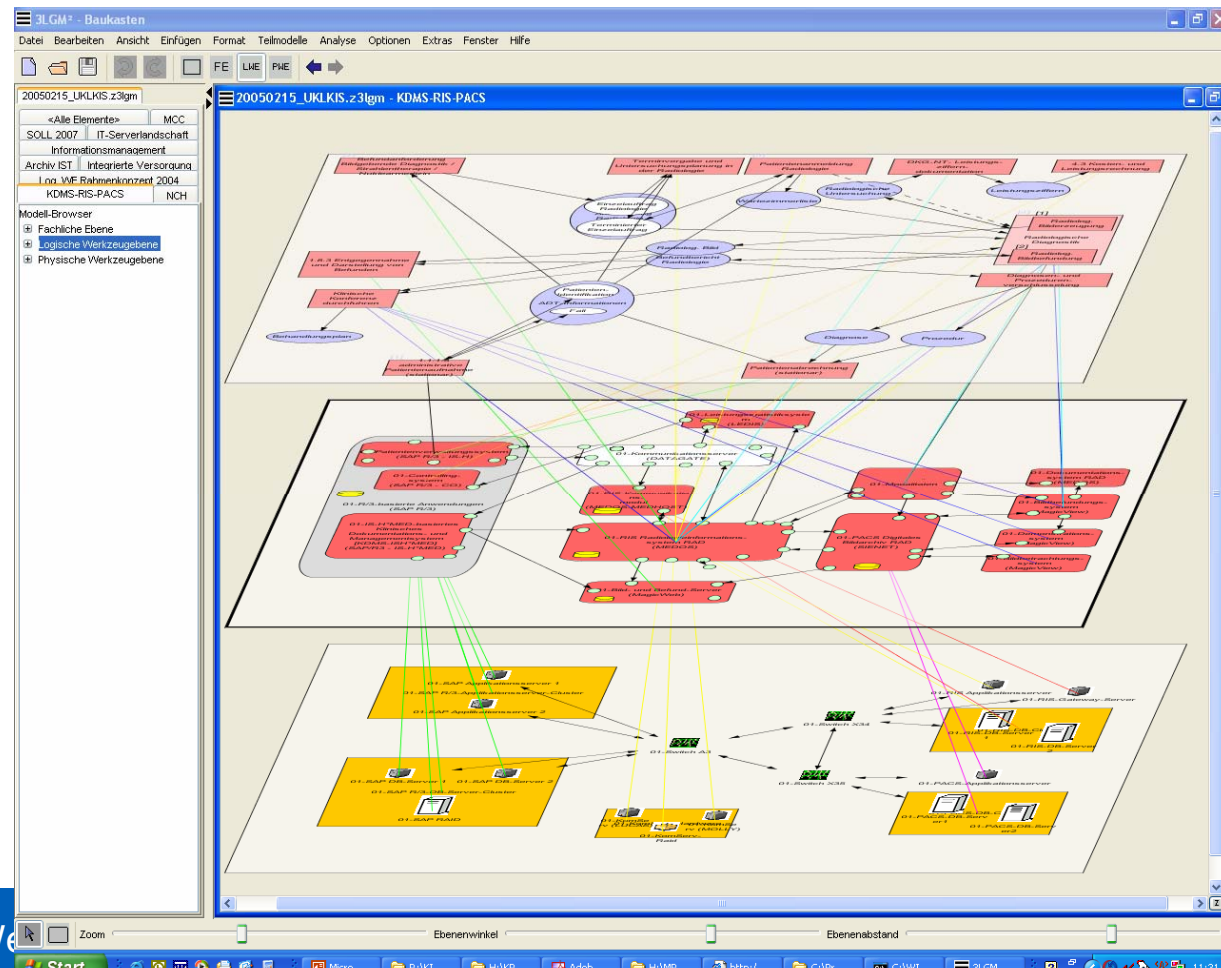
3LGM² - Baukasten

Datei Bearbeiten Ansicht Einfügen Format Teilmodelle Analyse Optionen Extras Fenster Hilfe

FE LWE PWE

20050215_UKLKIS.z3lgm

<Alle Elemente> MCC
SOLL 2007 IT-Serverlandschaft
Informationsmanagement
Archiv IST Integrierte Versorgung
Log. WE Rahmenkonzept 2004
KDMS-RIS-PACS NCH

Modell-Browser
Fachliche Ebene
Logische Werkzeugebene
Physische Werkzeugebene

20050215_UKLKIS.z3lgm - KDMS-RIS-PACS

Patientenaufnahme Radiologie
Leistungsziffern
Radiologische Untersuchung
Terminvergabe und Untersuchungsplanung in der Radiologie
Patienten-identifikations-ADT-Informationen
Fall
Befundungsplan
Diagnose
Prozedur
Patientenentlassung (stationär)
01.Kommunikationsserver (DATAGATE)
01.Controlling-system (SAP R/3 - CO)
01.R/3-basierte Anwendungen (SAP R/3)
01.RIS Radiologieinformations-system RAD (MEDOS)
01.PACS Digitales Bildarchiv RAD (RISNET)
01.Modalitäten
01.Bild- und Befund-Server (MagicWeb)
01.Bildbetrachtungs-system (MagicView)
01.SAP Applikationsserver 1
01.SAP R/3-Applikationsserver-Cluster
01.SAP Applikationsserver 2
01.Switch A3
01.Switch X34
01.Switch X38
01.SAP DB-Server 1
01.SAP DB-Server 2
01.SAP R/3-DB-Server-Cluster
01.SAP RAID
01.RIS Applikationsserver
01.RIS-Gateway-Server
01.RIS-DB-Server
01.PACS Applikationsserver
01.PACS-DB-Server

Zoom
Ebenenwinkel
Ebenenabstand

Start